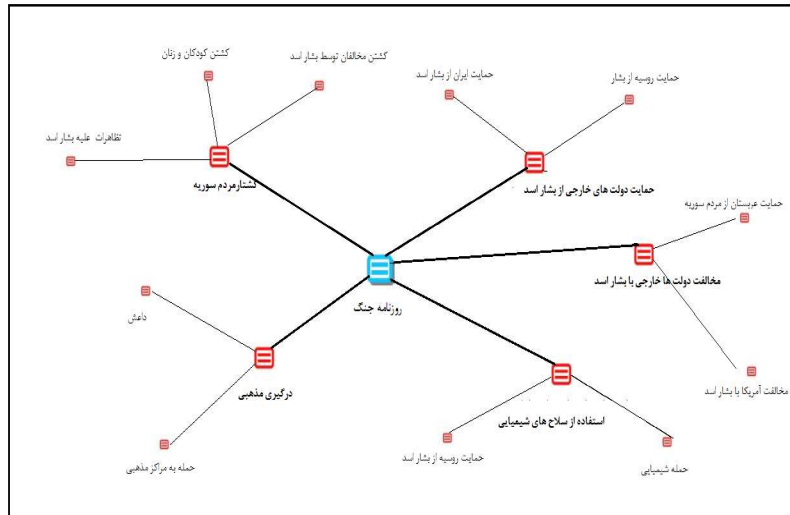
کشتن کودکان و زنان

کشتن مخالفان توسط بشار اسد

تظاهرات علیه بشار اسد

کشتار مردم سوریه

حمایت ایران از بشار اسد

حمایت روسیه از بشار

حمایت دولت های خارجی از بشار اسد

حمایت عربستان از مردم سوریه

مخالفت دولت ها خارجی با بشار اسد

روزنامه جنگ

داعش

درگیری مذهبی

حمله به مراکز مذهبی

استفاده از سلاح های شیمیایی

حمایت روسیه از بشار اسد

حمله شیمیایی

مخالفت آمریکا با بشار اسد